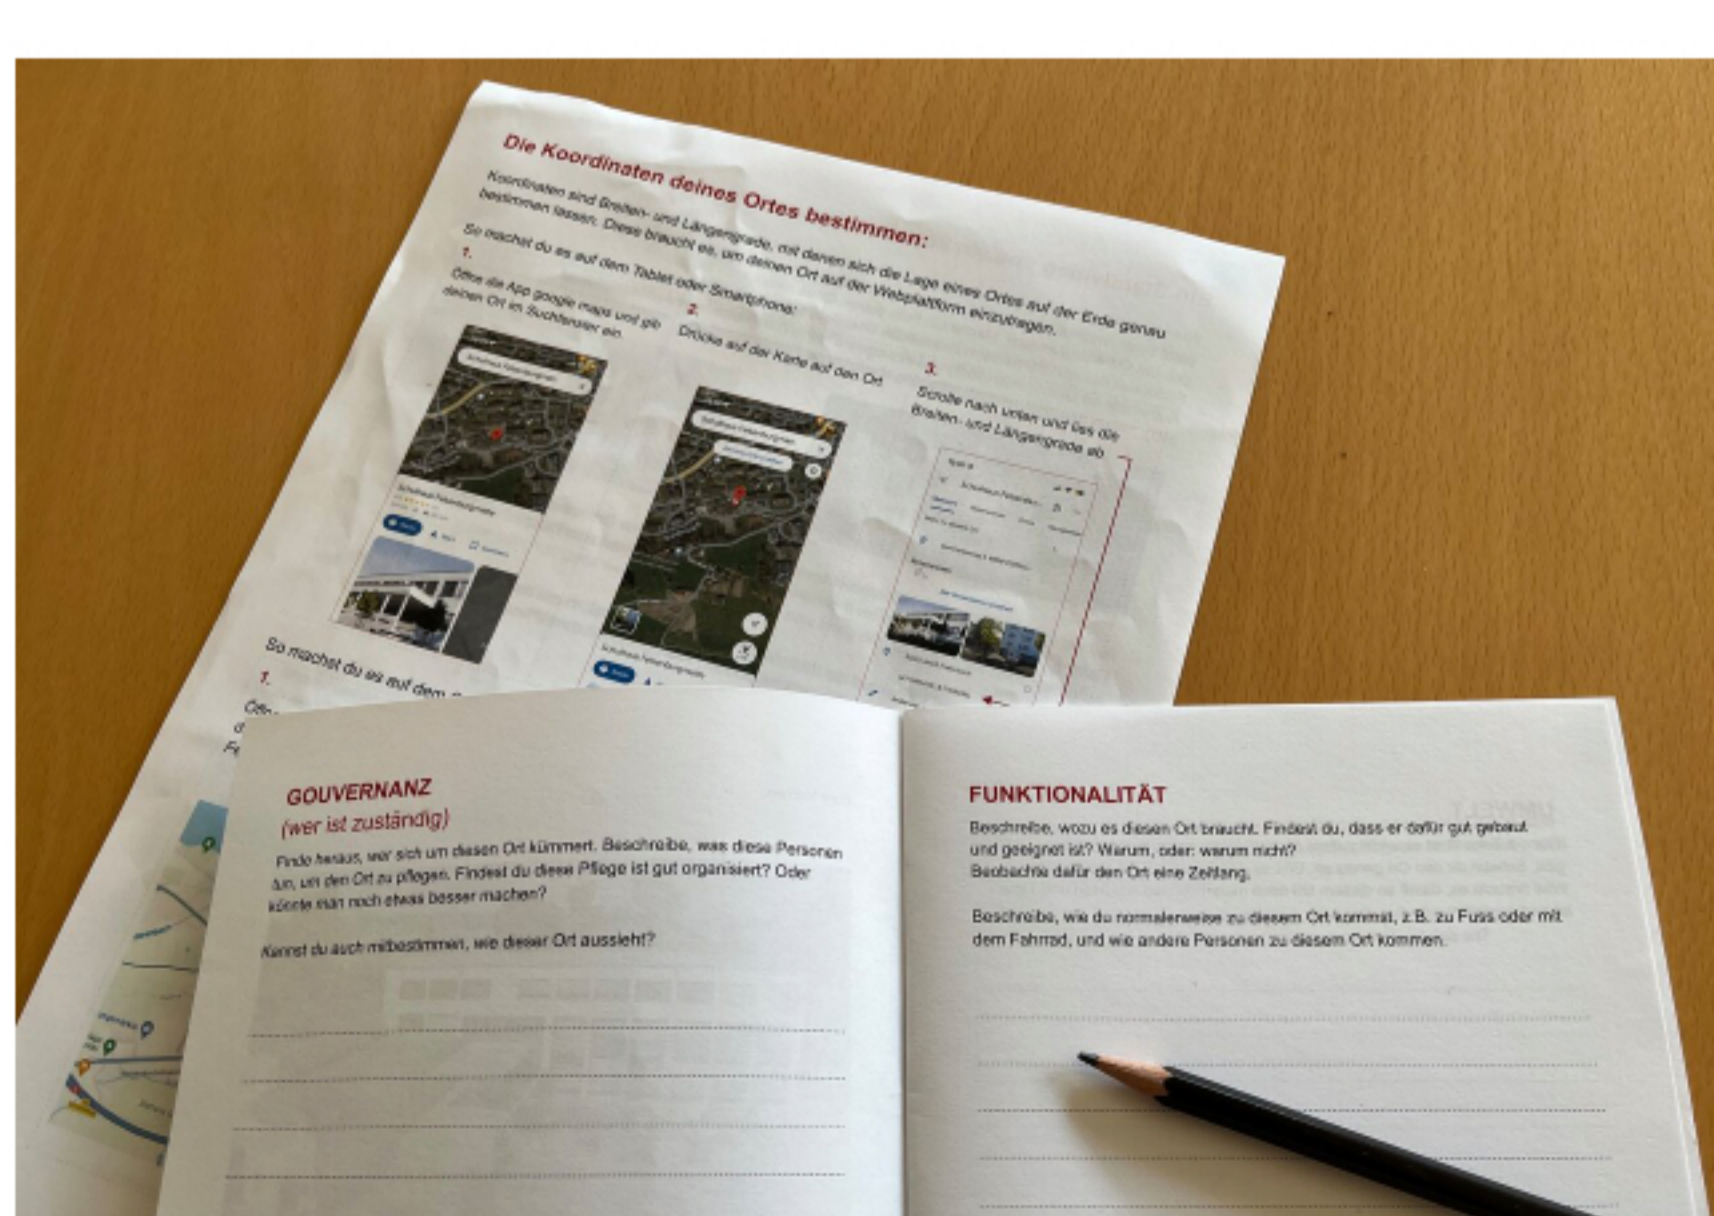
Die Koordinaten deines Ortes bestimmen:

Koordinaten sind Breiten- und Längengrade, mit denen sich die Lage eines Ortes auf der Erde genau bestimmen lassen. Diese braucht es, um deinen Ort auf der Webplattform einzutragen.

So machst du es auf dem Tablet oder Smartphone:

1.
Öffne die App google maps und gib deinen Ort im Suchfenster ein.

2.
Drücke auf der Karte auf den Ort

3.
Scrolle nach unten und lies die Breiten- und Längengrade ab

So machst du es auf dem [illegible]

1.

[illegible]

GOUVERNANZ
(wer ist zuständig)

Finde heraus, wer sich um diesen Ort kümmert. Beschreibe, was diese Personen tun, um den Ort zu pflegen. Findest du diese Pflege ist gut organisiert? Oder könnte man noch etwas besser machen?

Kannst du auch mitbestimmen, wie dieser Ort aussieht?

FUNKTIONALITÄT

Beschreibe, wozu es diesen Ort braucht. Findest du, dass er dafür gut gebaut und geeignet ist? Warum, oder: warum nicht?
Beobachte dafür den Ort eine Zeitlang.

Beschreibe, wie du normalerweise zu diesem Ort kommst, z.B. zu Fuss oder mit dem Fahrrad, und wie andere Personen zu diesem Ort kommen.